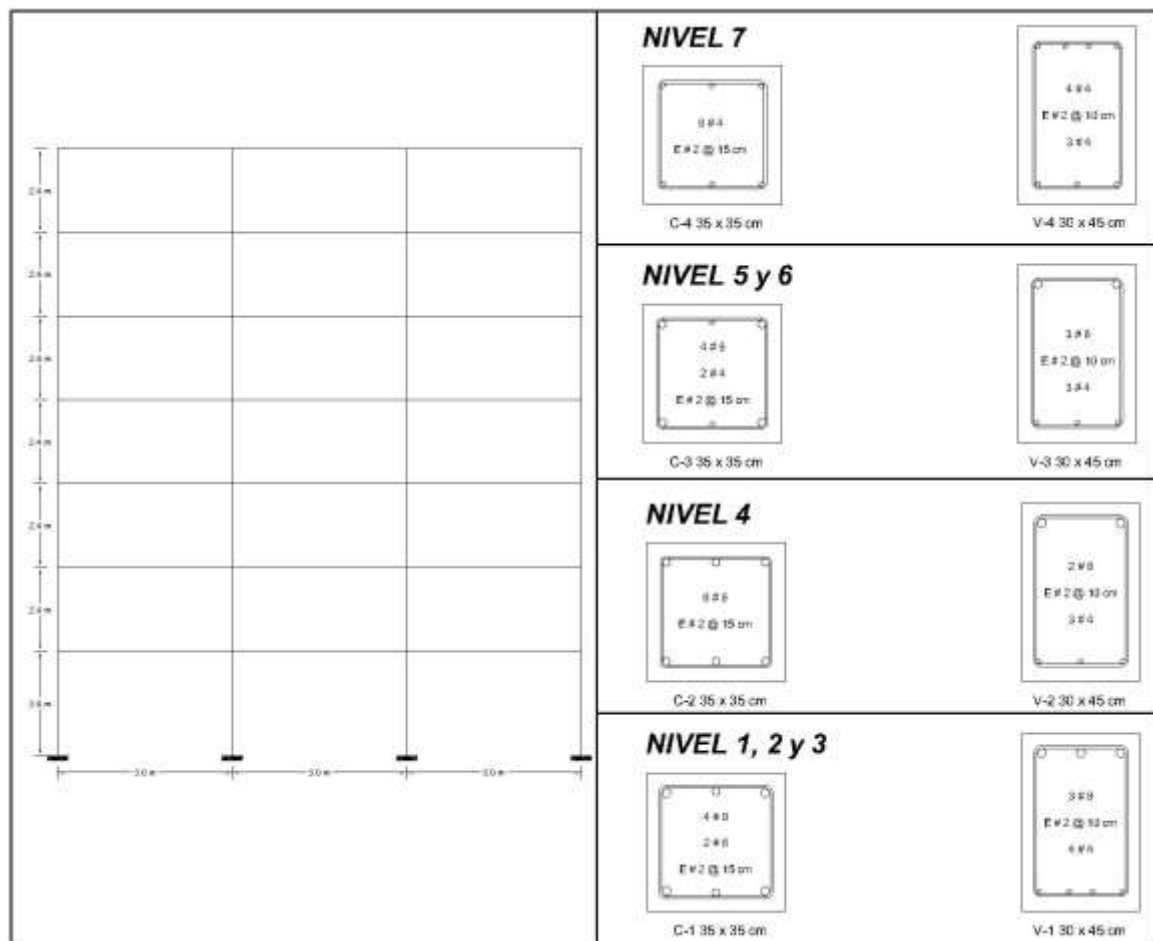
2.4 m

2.4 m

2.4 m

2.4 m

2.4 m

2.4 m

3.6 m

3.0 m

3.0 m

3.0 m

NIVEL 7

8 #4
E #2 @ 15 cm

C-4 35 x 35 cm

4 #4
E #2 @ 10 cm
3 #4

V-4 30 x 45 cm

NIVEL 5 y 6

4 #6
2 #4
E #2 @ 15 cm

C-3 35 x 35 cm

3 #6
E #2 @ 10 cm
3 #4

V-3 30 x 45 cm

NIVEL 4

8 #6
E #2 @ 15 cm

C-2 35 x 35 cm

2 #8
E #2 @ 10 cm
3 #4

V-2 30 x 45 cm

NIVEL 1, 2 y 3

4 #8
2 #6
E #2 @ 15 cm

C-1 35 x 35 cm

3 #8
E #2 @ 10 cm
4 #6

V-1 30 x 45 cm